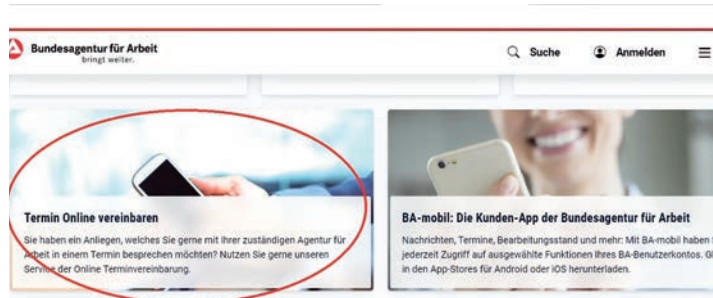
Bundesagentur für Arbeit
bringt weiter.

Suche

Anmelden

Termin Online vereinbaren

Sie haben ein Anliegen, welches Sie gerne mit Ihrer zuständigen Agentur für Arbeit in einem Termin besprechen möchten? Nutzen Sie gerne unseren Service der Online Terminvereinbarung.

BA-mobil: Die Kunden-App der Bundesagentur für Arbeit

Nachrichten, Termine, Bearbeitungsstand und mehr: Mit BA-mobil haben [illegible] jederzeit Zugriff auf ausgewählte Funktionen Ihres BA-Benutzerkontos. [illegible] in den App-Stores für Android oder iOS herunterladen.